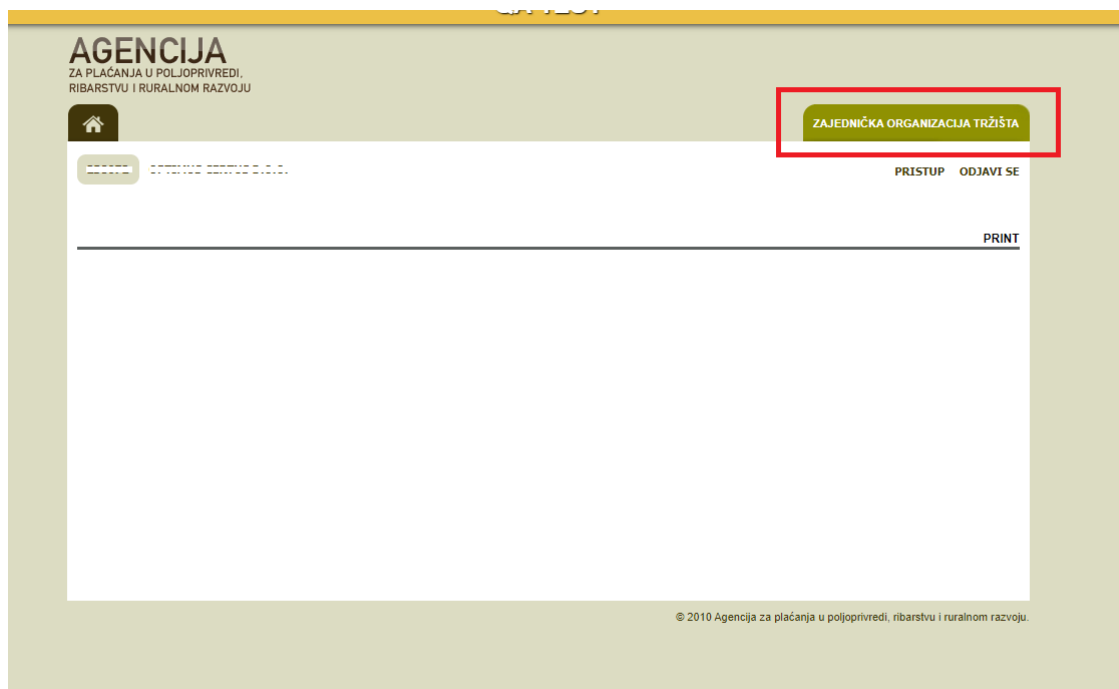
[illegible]

AGENCIJA
ZA PLAĆANJA U POLJOPRIVREDI, RIBARSTVU I RURALNOM RAZVOJU

ZAJEDNIČKA ORGANIZACIJA TRŽIŠTA

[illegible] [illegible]

PRISTUP ODJAVI SE

PRINT

© 2010 Agencija za plaćanja u poljoprivredi, ribarstvu i ruralnom razvoju.